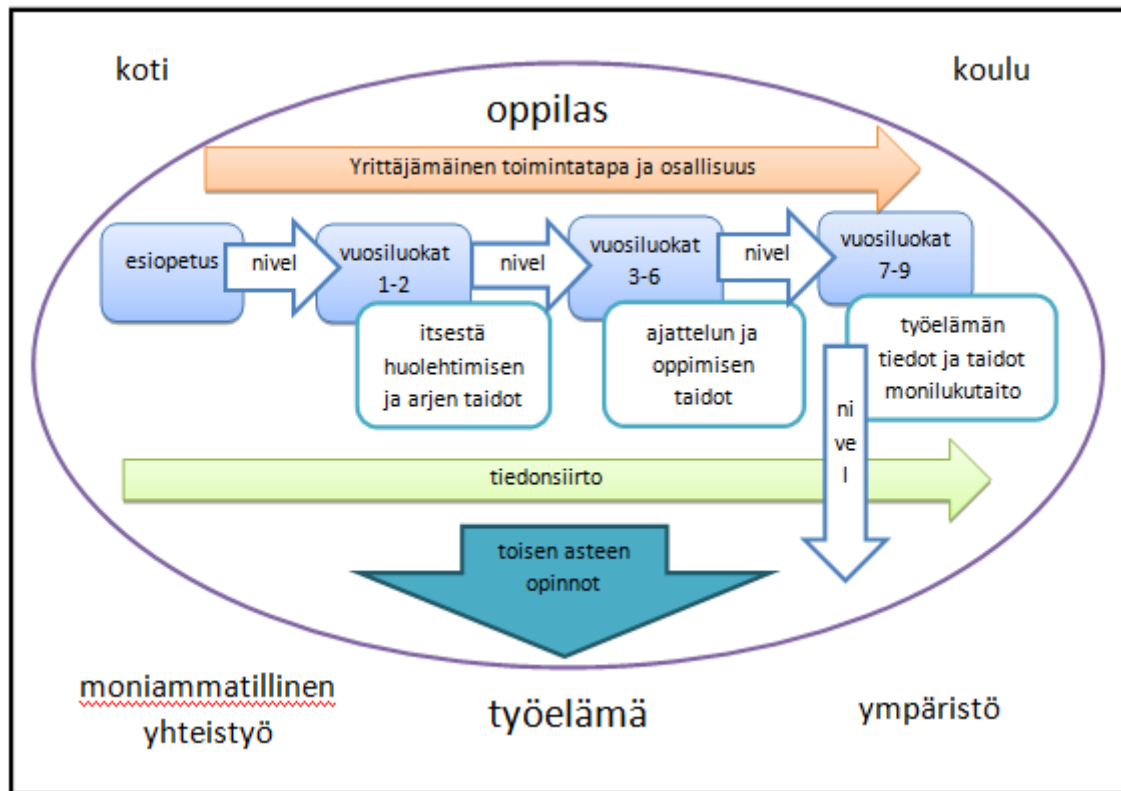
koti

koulu

oppilas

Yrittäjämäinen toimintatapa ja osallisuus

esiopetus

nivel

vuosiluokat 1-2

nivel

vuosiluokat 3-6

nivel

vuosiluokat 7-9

itsestä huolehtimisen ja arjen taidot

ajattelun ja oppimisen taidot

työelämän tiedot ja taidot monilukutaito

ni ve l

tiedonsiirto

toisen asteen opinnot

moniammatillinen yhteistyö

työelämä

ympäristö